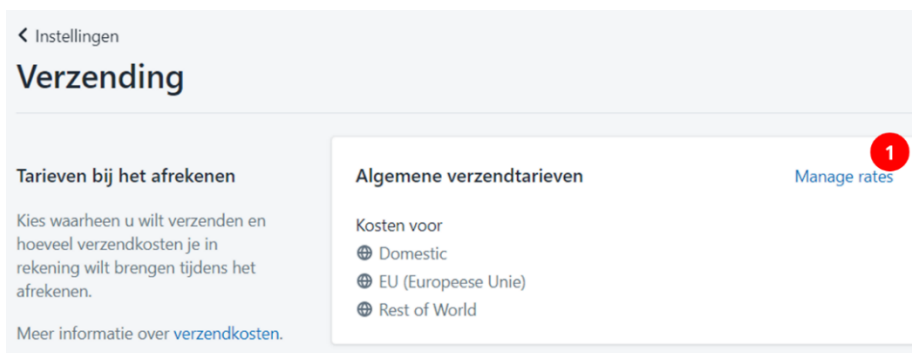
< Instellingen

Verzending

Tarieven bij het afrekenen

Kies waarheen u wilt verzenden en hoeveel verzendkosten je in rekening wilt brengen tijdens het afrekenen.

Meer informatie over verzendkosten.

Algemene verzendtarieven

1

Manage rates

Kosten voor

Domestic

EU (Europeese Unie)

Rest of World